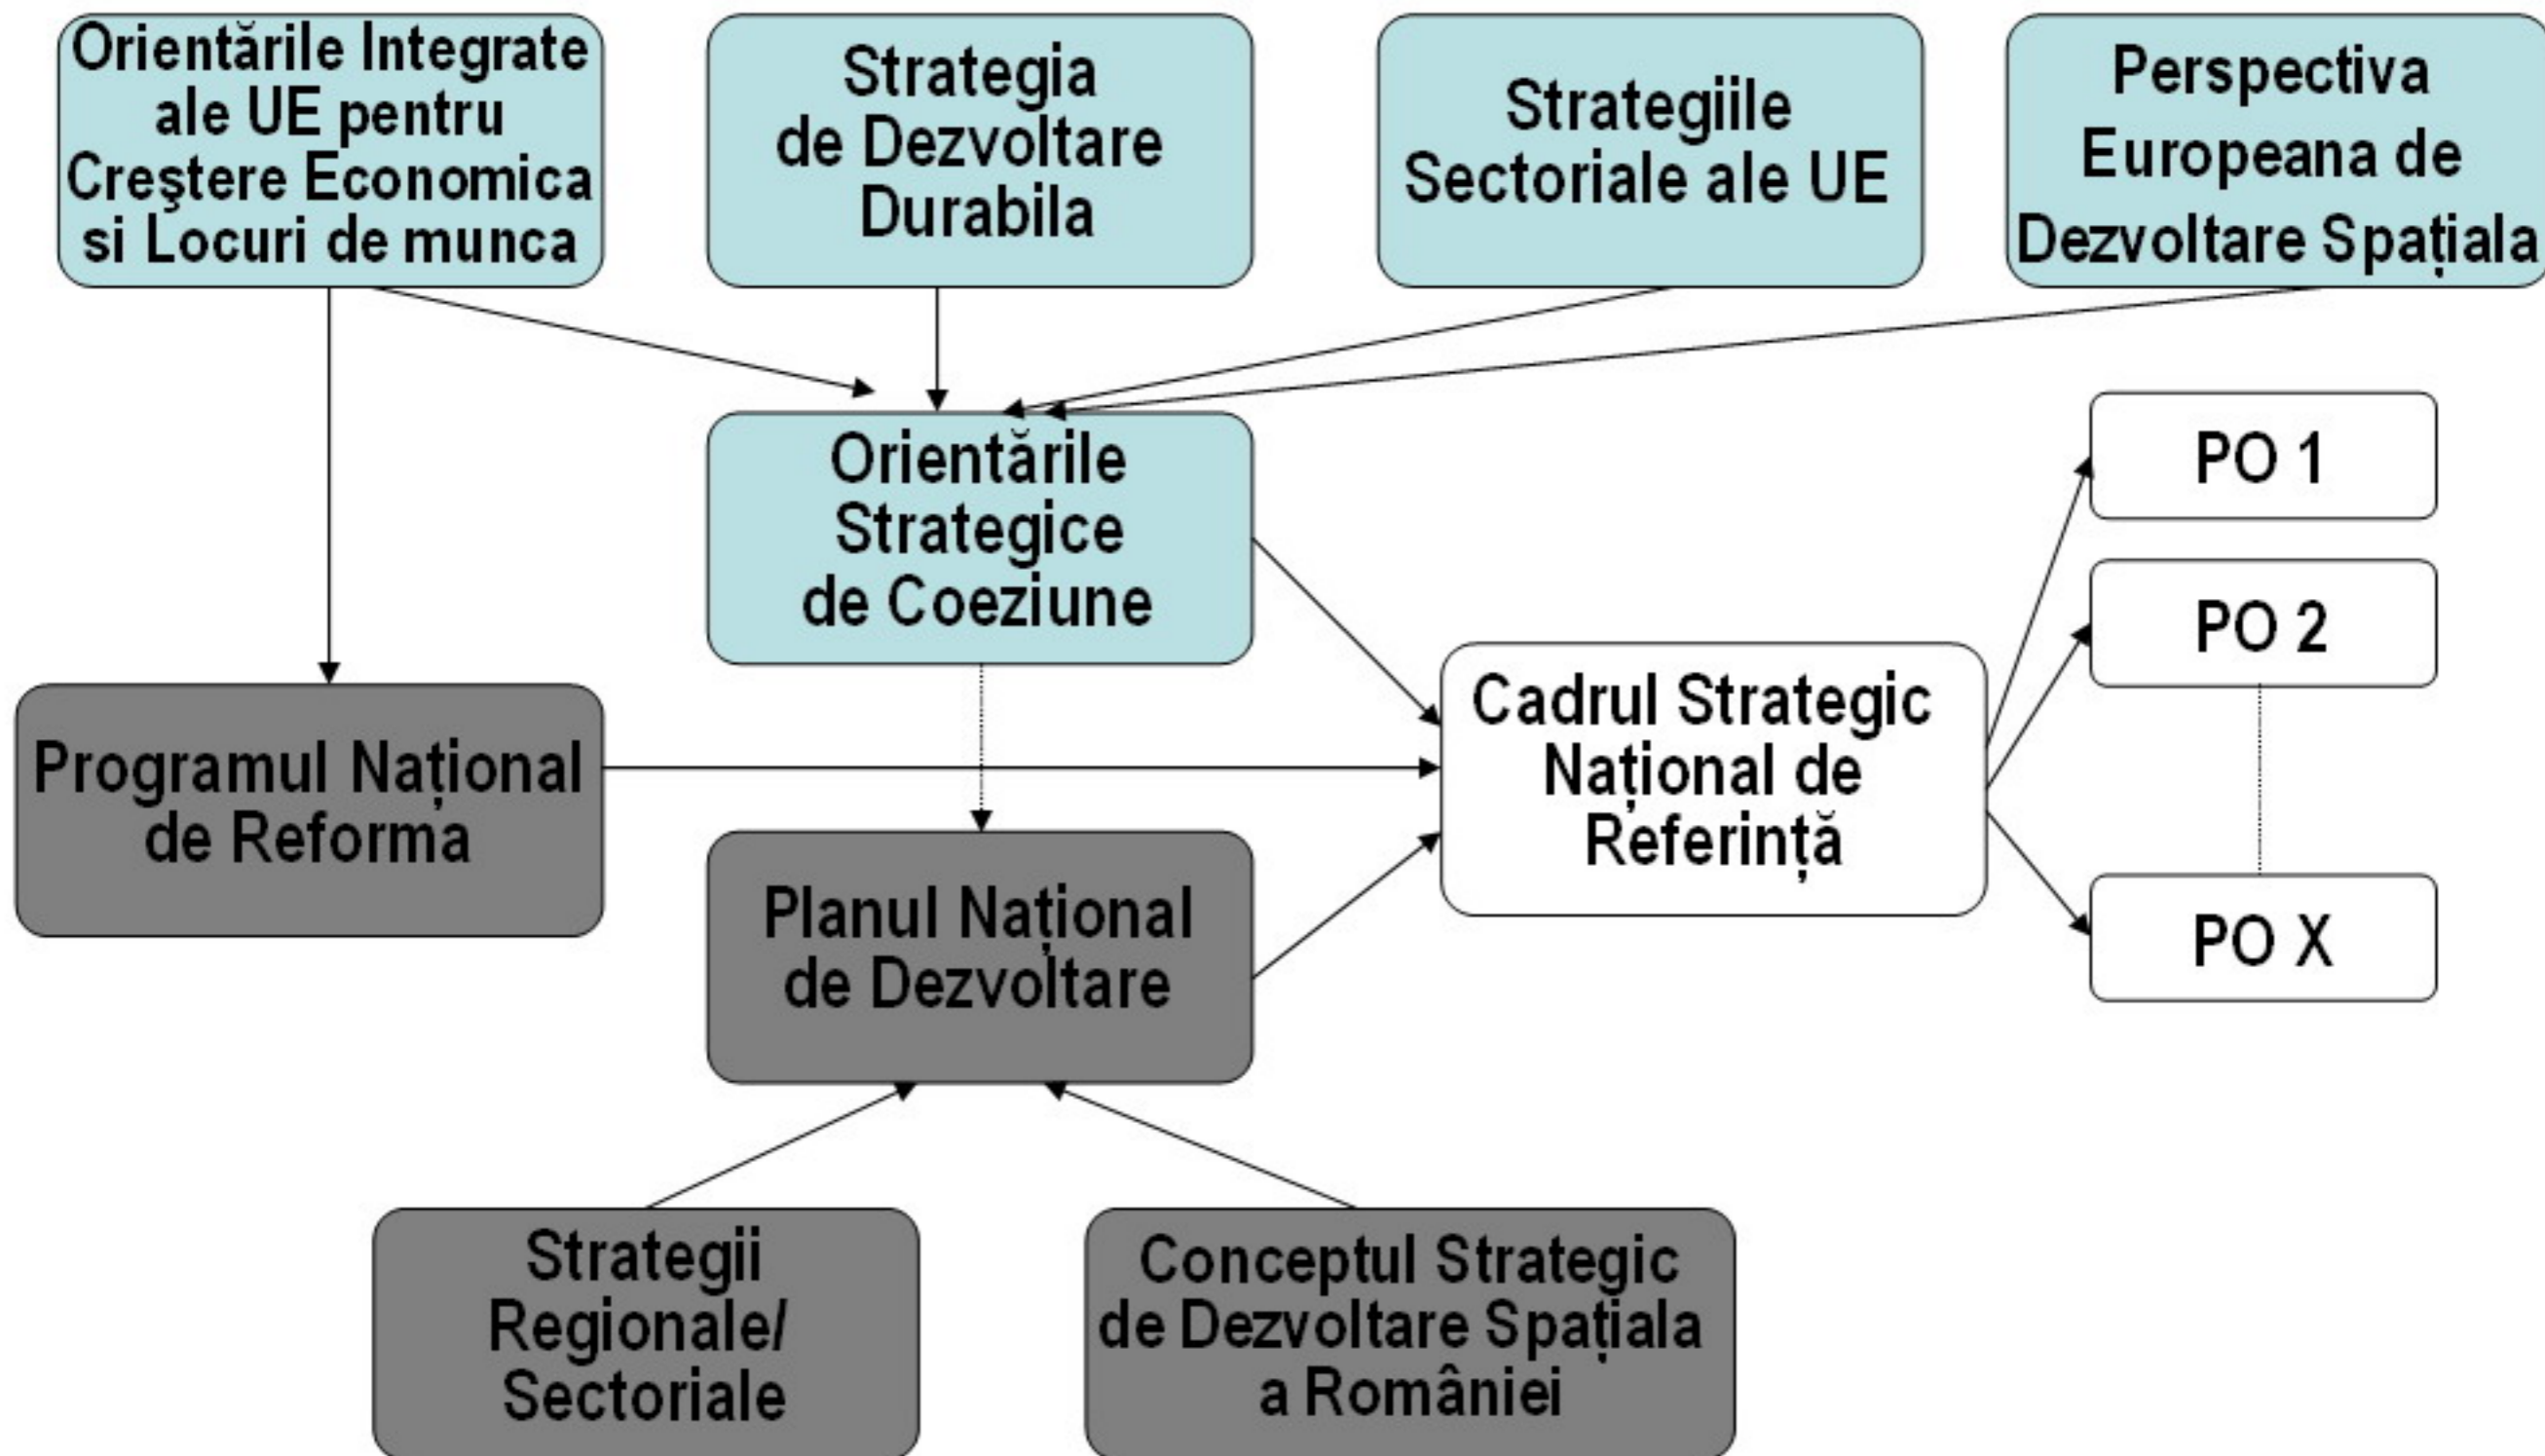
Orientările Integrate ale UE pentru Creştere Economica si Locuri de munca

Strategia de Dezvoltare Durabila

Strategiile Sectoriale ale UE

Perspectiva Europeana de Dezvoltare Spațiala

Orientările Strategice de Coeziune

PO 1

PO 2

PO X

Programul Național de Reforma

Cadrul Strategic Național de Referință

Planul Național de Dezvoltare

Strategii Regionale/ Sectoriale

Conceptul Strategic de Dezvoltare Spațiala a României